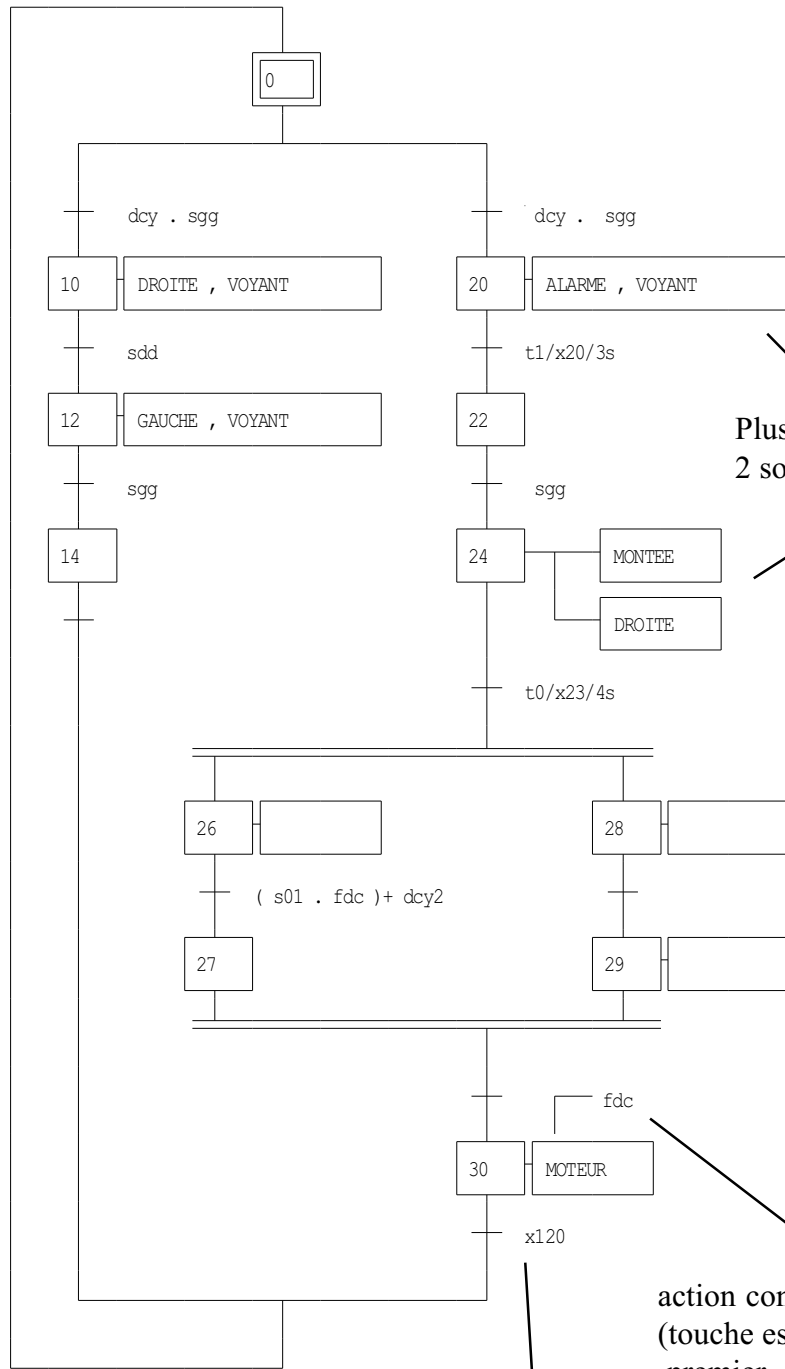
0

dcy . sgg

dcy . sgg

10 DROITE , VOYANT

20 ALARME , VOYANT

sdd

t1/x20/3s

12 GAUCHE , VOYANT

22

Plus
2 so

sgg

sgg

14

24 MONTEE

DROITE

t0/x23/4s

26

28

( s01 . fdc )+ dcy2

27

29

fdc

30 MOTEUR

x120

action co
(touche es
premier